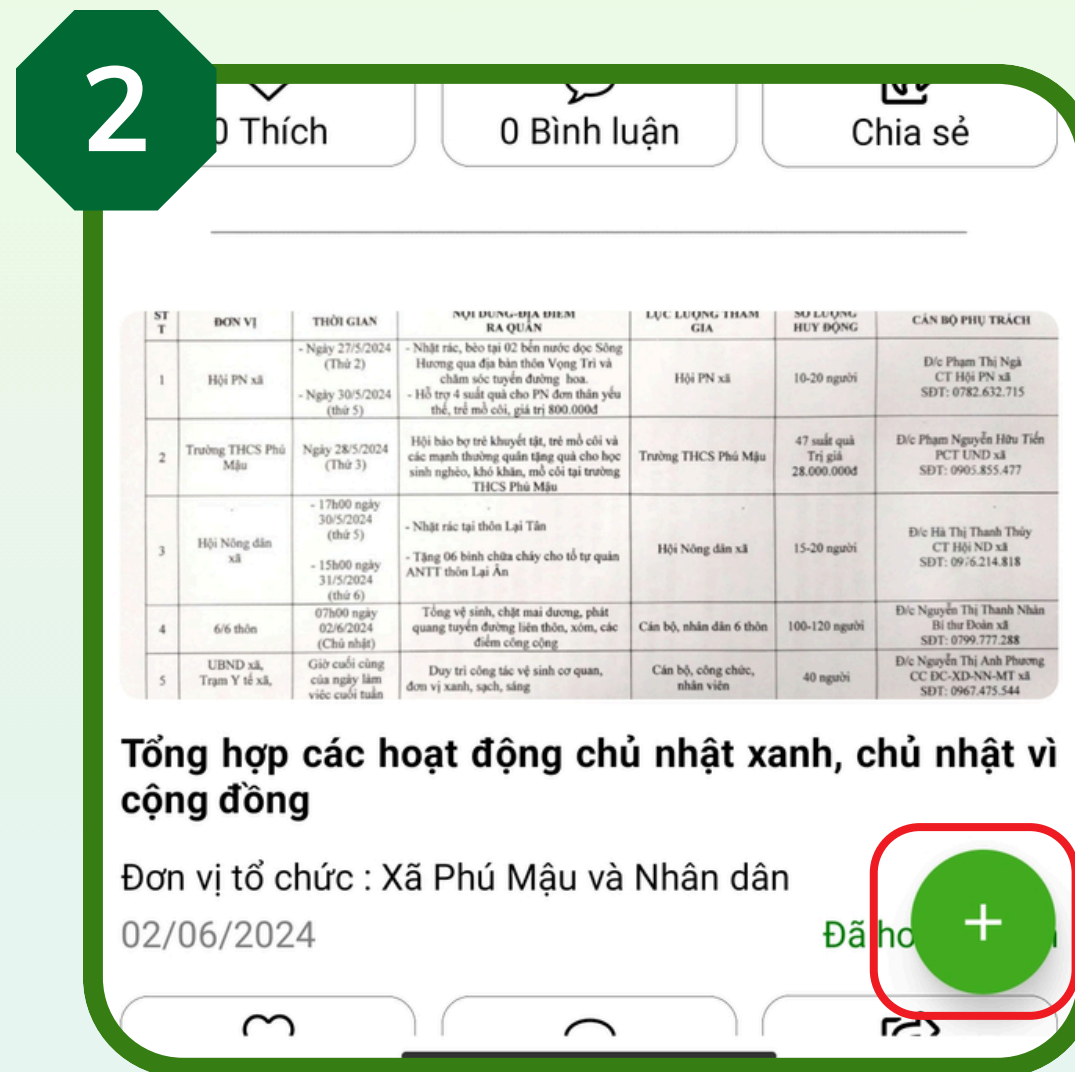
2

0 Thích | 0 Bình luận | Chia sẻ

| STT | ĐƠN VỊ | THỜI GIAN | NỘI DUNG-ĐỊA ĐIỂM RA QUÂN | LỰC LƯỢNG THAM GIA | SỐ LƯỢNG HUY ĐỘNG | CÁN BỘ PHỤ TRÁCH |
|---|---|---|---|---|---|---|
| 1 | Hội PN xã | - Ngày 27/5/2024 (Thứ 2) - Ngày 30/5/2024 (thứ 5) | - Nhặt rác, bèo tại 02 bến nước dọc Sông Hương qua địa bàn thôn Vọng Trì và chăm sóc tuyến đường hoa. - Hỗ trợ 4 suất quà cho PN đơn thân yếu thế, trẻ mồ côi, giá trị 800.000đ | Hội PN xã | 10-20 người | Đ/c Phạm Thị Ngà CT Hội PN xã SĐT: 0782.632.715 |
| 2 | Trường THCS Phú Mậu | Ngày 28/5/2024 (Thứ 3) | Hội bảo bọ trẻ khuyết tật, trẻ mồ côi và các mạnh thường quân tặng quà cho học sinh nghèo, khó khăn, mồ côi tại trường THCS Phú Mậu | Trường THCS Phú Mậu | 47 suất quà Trị giá 28.000.000đ | Đ/c Phạm Nguyễn Hữu Tiến PCT UND xã SĐT: 0905.855.477 |
| 3 | Hội Nông dân xã | - 17h00 ngày 30/5/2024 (thứ 5) - 15h00 ngày 31/5/2024 (thứ 6) | - Nhặt rác tại thôn Lại Tân - Tặng 06 bình chữa cháy cho tổ tự quản ANTT thôn Lại Ân | Hội Nông dân xã | 15-20 người | Đ/c Hà Thị Thanh Thủy CT Hội ND xã SĐT: 0976.214.818 |
| 4 | 6/6 thôn | 07h00 ngày 02/6/2024 (Chủ nhật) | Tổng vệ sinh, chặt mai dương, phát quang tuyến đường liên thôn, xóm, các điểm công cộng | Cán bộ, nhân dân 6 thôn | 100-120 người | Đ/c Nguyễn Thị Thanh Nhàn Bí thư Đoàn xã SĐT: 0799.777.288 |
| 5 | UBND xã, Trạm Y tế xã, | Giờ cuối cùng của ngày làm việc cuối tuần | Duy trì công tác vệ sinh cơ quan, đơn vị xanh, sạch, sáng | Cán bộ, công chức, nhân viên | 40 người | Đ/c Nguyễn Thị Anh Phương CC ĐC-XD-NN-MT xã SĐT: 0967.475.544 |

Tổng hợp các hoạt động chủ nhật xanh, chủ nhật vì cộng đồng

Đơn vị tổ chức : Xã Phú Mậu và Nhân dân
02/06/2024

Đã ho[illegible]

+